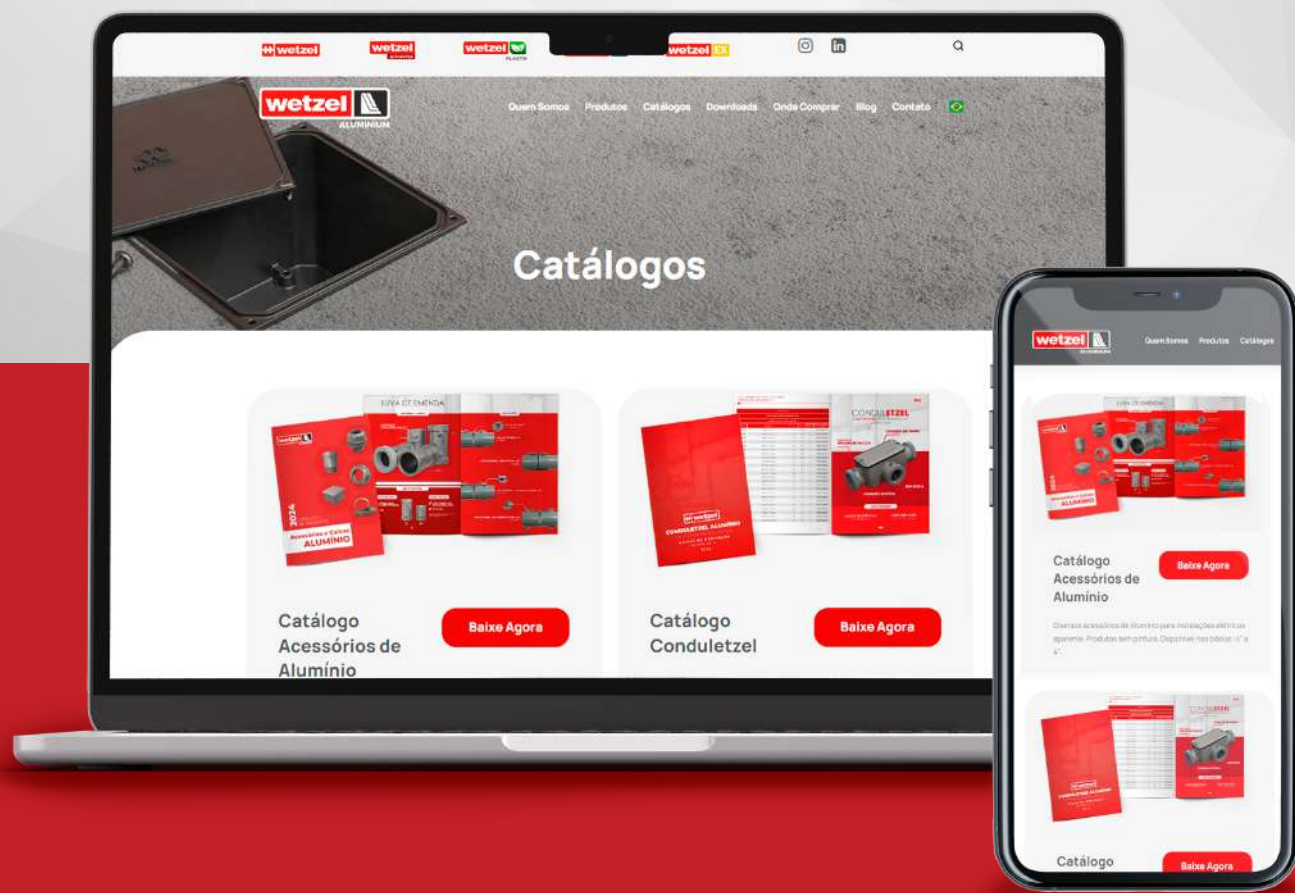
wetzel wetzel wetzel PLASTIC wetzel EX

wetzel ALUMINIUM

Quem Somos Produtos Catálogos Downloads Onde Comprar Blog Contato

Catálogos

LUVA DE EMENDA

2024

Acessórios e Caixas ALUMÍNIO

CONDULETZEL

Catálogo Acessórios de Alumínio

Baixe Agora

Catálogo Conduletzel

Baixe Agora

wetzel

Quem Somos Produtos Catálogos

Catálogo Acessórios de Alumínio

Baixe Agora

Diversos acessórios de Alumínio para instalações elétricas aparente. Produtos sem pintura. Disponível nas bitolas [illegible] a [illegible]

Catálogo

Baixe Agora